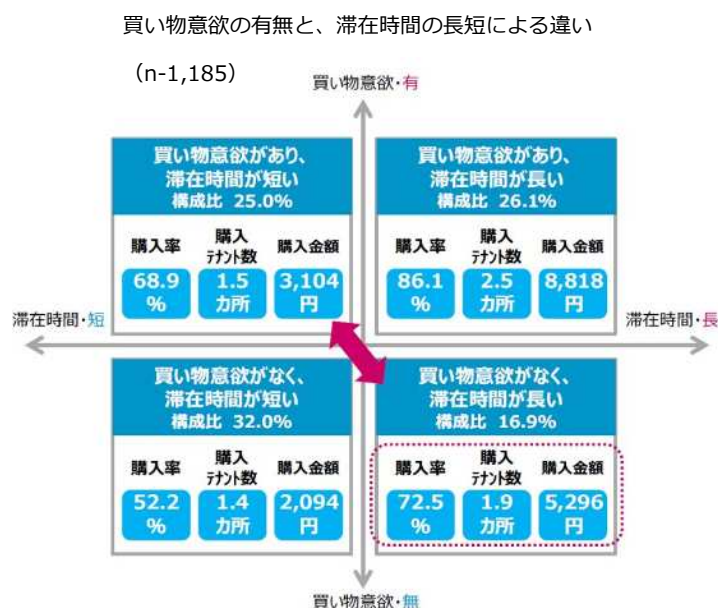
買い物意欲の有無と、滞在時間の長短による違い

（n-1,185）

買い物意欲・有

買い物意欲があり、
滞在時間が短い
構成比 25.0%

| 購入率 | 購入テナント数 | 購入金額 |
|---|---|---|
| 68.9% | 1.5カ所 | 3,104円 |

買い物意欲があり、
滞在時間が長い
構成比 26.1%

| 購入率 | 購入テナント数 | 購入金額 |
|---|---|---|
| 86.1% | 2.5カ所 | 8,818円 |

滞在時間・短

滞在時間・長

買い物意欲がなく、
滞在時間が短い
構成比 32.0%

| 購入率 | 購入テナント数 | 購入金額 |
|---|---|---|
| 52.2% | 1.4カ所 | 2,094円 |

買い物意欲がなく、
滞在時間が長い
構成比 16.9%

| 購入率 | 購入テナント数 | 購入金額 |
|---|---|---|
| 72.5% | 1.9カ所 | 5,296円 |

買い物意欲・無